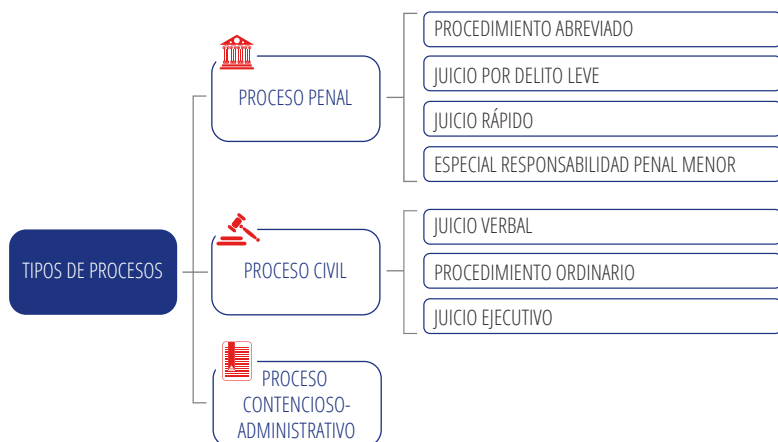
TIPOS DE PROCESOS

PROCESO PENAL

PROCEDIMIENTO ABREVIADO

JUICIO POR DELITO LEVE

JUICIO RÁPIDO

ESPECIAL RESPONSABILIDAD PENAL MENOR

PROCESO CIVIL

JUICIO VERBAL

PROCEDIMIENTO ORDINARIO

JUICIO EJECUTIVO

PROCESO CONTENCIOSO-ADMINISTRATIVO